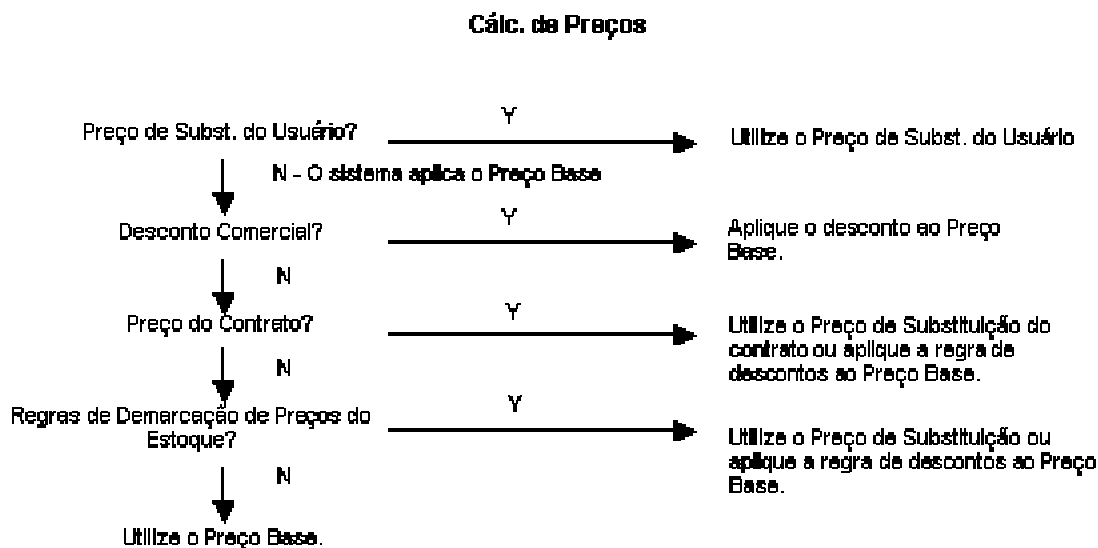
Cálc. de Preços

Preço de Subst. do Usuário?

Y

Utiliza o Preço de Subst. do Usuário

N - O sistema aplica o Preço Base

Desconto Comercial?

Y

Aplique o desconto ao Preço Base.

N

Preço do Contrato?

Y

Utiliza o Preço de Substituição do contrato ou aplique a regra de descontos ao Preço Base.

N

Regras de Demarcação de Preços do Estoque?

Y

Utiliza o Preço de Substituição ou aplique a regra de descontos ao Preço Base.

N

Utiliza o Preço Base.